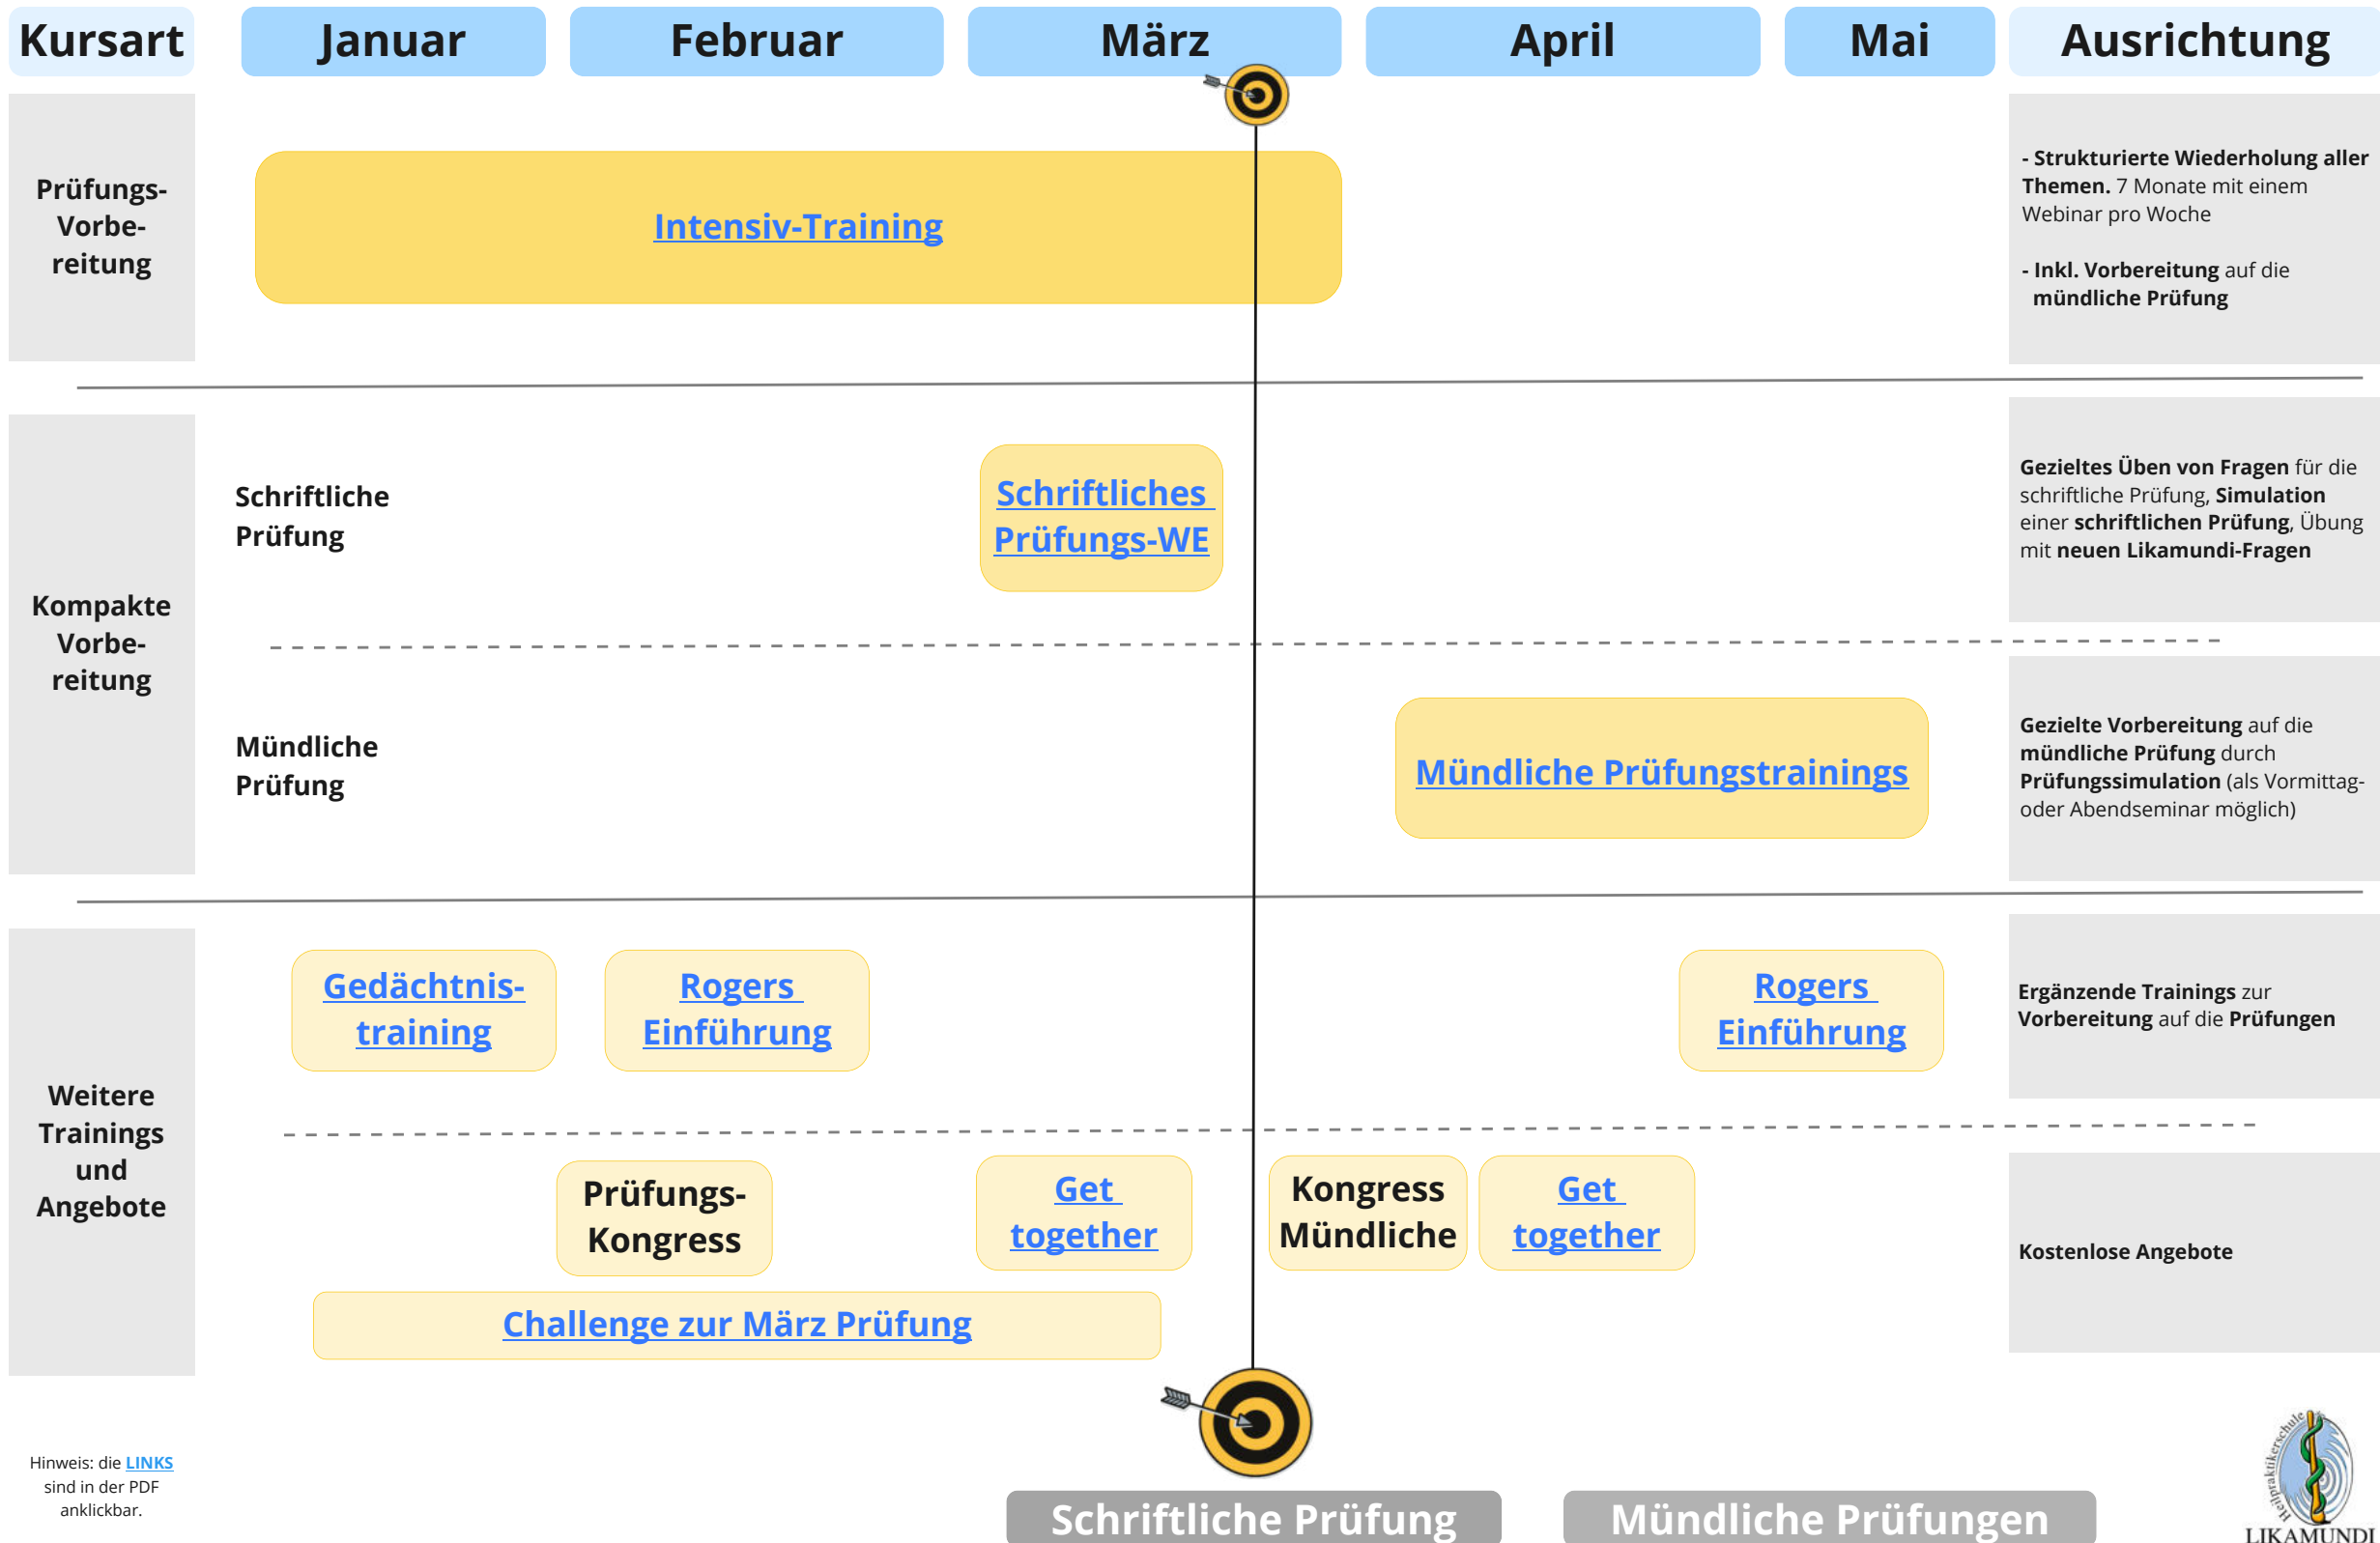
| Kursart | Januar | Februar | März | April | Mai | Ausrichtung |
|---|---|---|---|---|---|---|

Prüfungs-Vorbereitung

Intensiv-Training

- Strukturierte Wiederholung aller Themen. 7 Monate mit einem Webinar pro Woche

- Inkl. Vorbereitung auf die mündliche Prüfung

Kompakte Vorbereitung

Schriftliche Prüfung

Schriftliches Prüfungs-WE

Gezieltes Üben von Fragen für die schriftliche Prüfung, Simulation einer schriftlichen Prüfung, Übung mit neuen Likamundi-Fragen

Mündliche Prüfung

Mündliche Prüfungstrainings

Gezielte Vorbereitung auf die mündliche Prüfung durch Prüfungssimulation (als Vormittag- oder Abendseminar möglich)

Weitere Trainings und Angebote

Gedächtnis-training

Rogers Einführung

Rogers Einführung

Ergänzende Trainings zur Vorbereitung auf die Prüfungen

Prüfungs-Kongress

Get together

Kongress Mündliche

Get together

Kostenlose Angebote

Challenge zur März Prüfung

Hinweis: die LINKS sind in der PDF anklickbar.

Schriftliche Prüfung

Mündliche Prüfungen

Heilpraktikerschule LIKAMUNDI